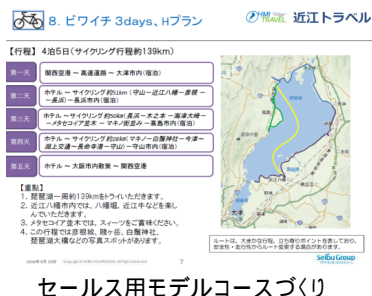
8. ビワイチ 3days、Hプラン

近江トラベル

【行程】 4泊5日（サイクリング行程約139km）

第一天 | 関西空港 ～ 高速道路 ～ 大津市内(宿泊)

第二天 | ホテル ～ サイクリング 約52km（守山－近江八幡－彦根 ～長浜）～ 長浜市内(宿泊)

第三天 | ホテル ～ サイクリング 約30km[長浜－木之本 ～ 海津大崎 ～メタセコイア並木 ～ マキノ][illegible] ～ 高島市内(宿泊)

第四天 | ホテル ～ サイクリング 約55km[マキノ－白鬚神社－今津～湖上交通－長命寺港～守山] ～ 守山市内(宿泊)

第五天 | ホテル ～ 大阪市内散策 ～ 関西空港

【重點】
1. 琵琶湖一周約139kmをトライいただきます。
2. 近江八幡市内では、八幡堀、近江牛などを楽しんでいただきます。
3. メタセコイア並木では、スイーツをご賞味ください。
4. この行程では彦根城、賤ヶ岳、白鬚神社、琵琶湖大橋などの写真スポットがあります。

ルートは、大まかな行程、立ち寄りポイントを表しており、安全性・走行性からルートを変更する場合があります。

7

Seibu Group

セールス用モデルコースづくり